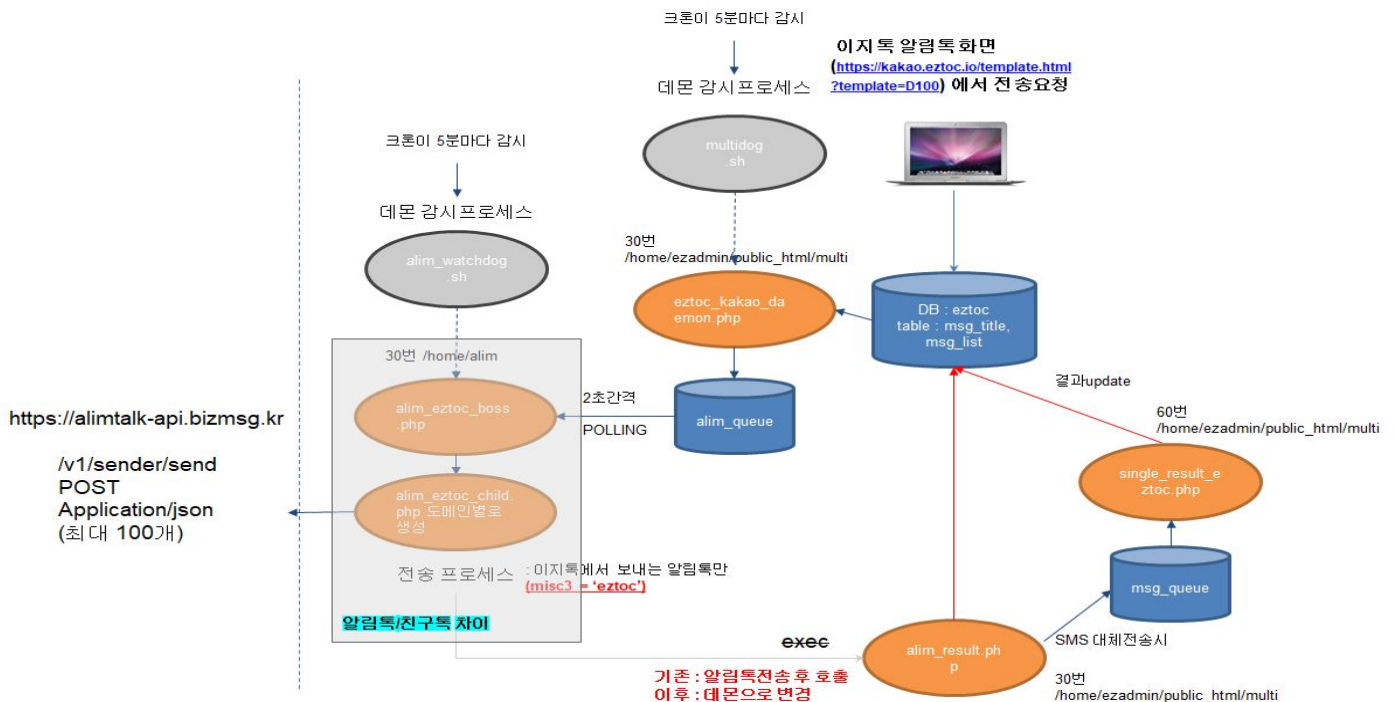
크론이 5분마다 감시

데몬 감시프로세스

이지톡 알림톡화면
(https://kakao.eztoc.io/template.html?template=D100) 에서 전송요청

multidog
.sh

크론이 5분마다 감시

데몬 감시프로세스

30번
/home/ezadmin/public_html/multi

alim_watchdog
.sh

eztoc_kakao_daemon.php

DB : eztoc
table : msg_title, msg_list

30번 /home/alim

결과update

2초간격

POLLING

https://alimtalk-api.bizmsg.kr

alim_eztoc_boss
.php

alim_queue

60번
/home/ezadmin/public_html/multi

/v1/sender/send
POST
Application/json
(최대 100개)

alim_eztoc_child.
php 도메인별로
생성

single_result_eztoc.php

전송 프로세스 : 이지톡에서 보내는 알림톡만
(misc3 = 'eztoc')

msg_queue

알림톡/친구톡 차이

exec

alim_result.php

SMS 대체전송시

기존 : 알림톡전송 후 호출
이후 : 데몬으로 변경

30번
/home/ezadmin/public_html/multi